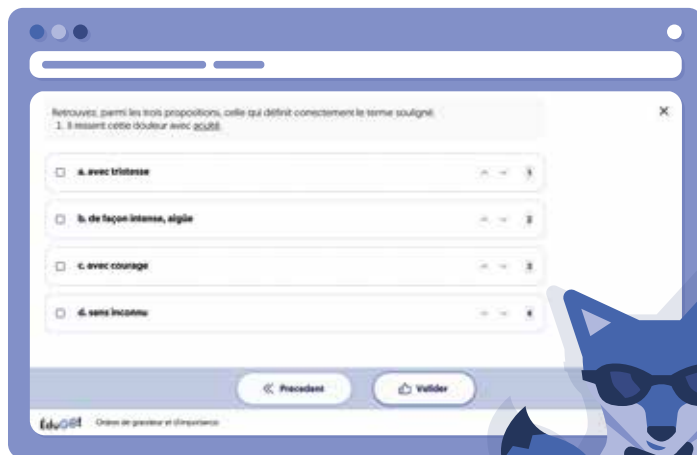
Retrouvez, parmi les trois propositions, celle qui définit correctement le terme souligné.
1. Il ressent cette douleur avec acuité

a. avec tristesse

1

b. de façon intense, aigüe

2

c. avec courage

3

d. sans inconnu

4

Précédent

Valider

EduOO!

Ordres de grandeur et d'importance